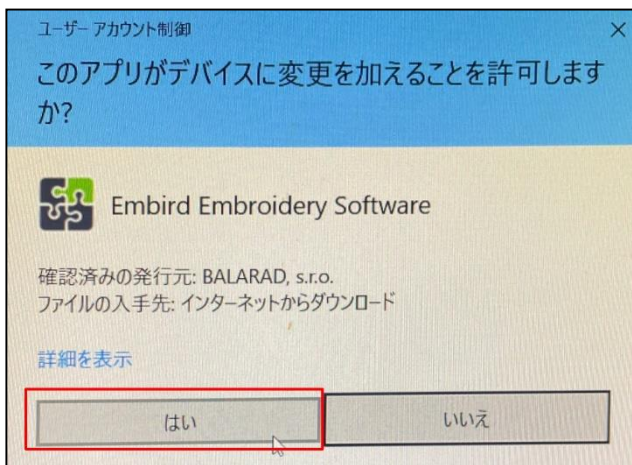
ユーザー アカウント制御

×

このアプリがデバイスに変更を加えることを許可しますか?

Embird Embroidery Software

確認済みの発行元: BALARAD, s.r.o.
ファイルの入手先: インターネットからダウンロード

詳細を表示

はい

いいえ